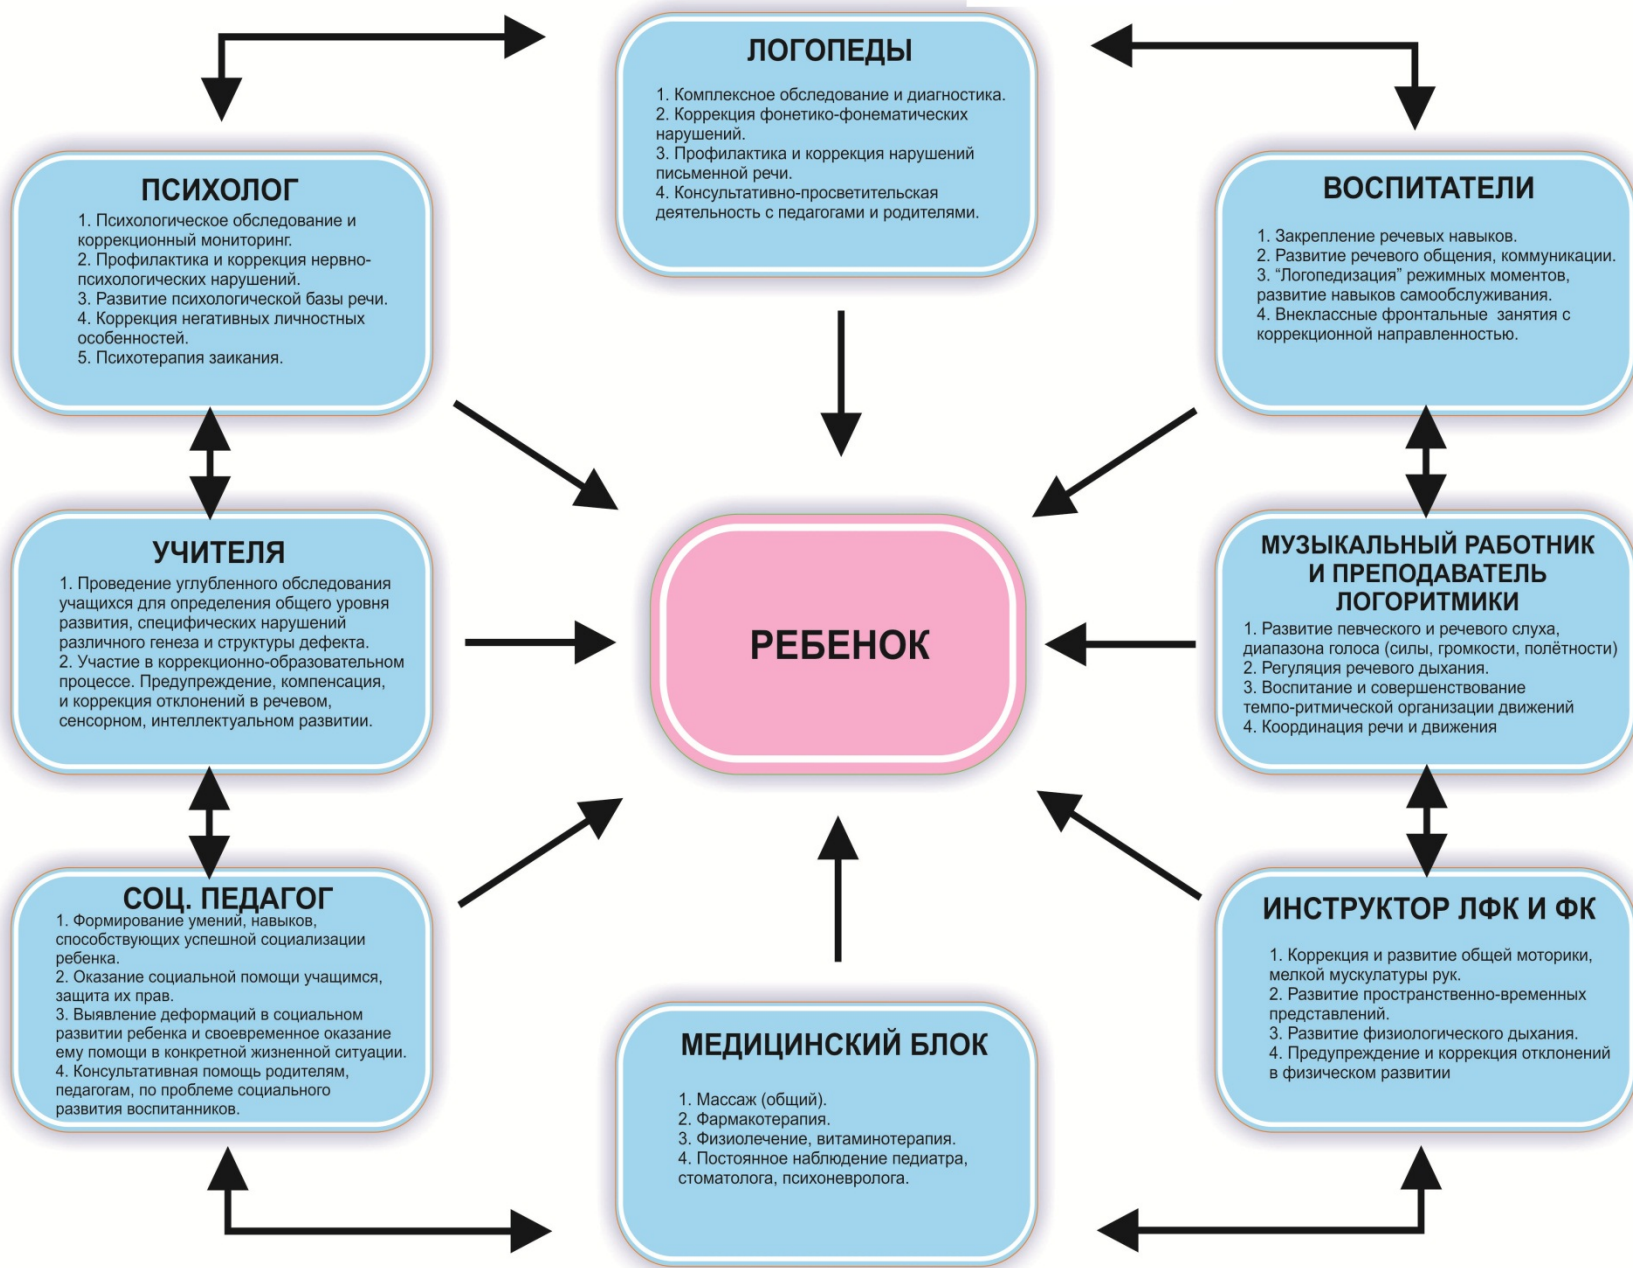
ЛОГОПЕДЫ

1. Комплексное обследование и диагностика.
2. Коррекция фонетико-фонематических нарушений.
3. Профилактика и коррекция нарушений письменной речи.
4. Консультативно-просветительская деятельность с педагогами и родителями.

ПСИХОЛОГ

1. Психологическое обследование и коррекционный мониторинг.
2. Профилактика и коррекция нервно-психологических нарушений.
3. Развитие психологической базы речи.
4. Коррекция негативных личностных особенностей.
5. Психотерапия заикания.

ВОСПИТАТЕЛИ

1. Закрепление речевых навыков.
2. Развитие речевого общения, коммуникации.
3. "Логопедизация" режимных моментов, развитие навыков самообслуживания.
4. Внеклассные фронтальные занятия с коррекционной направленностью.

УЧИТЕЛЯ

1. Проведение углубленного обследования учащихся для определения общего уровня развития, специфических нарушений различного генеза и структуры дефекта.
2. Участие в коррекционно-образовательном процессе. Предупреждение, компенсация, и коррекция отклонений в речевом, сенсорном, интеллектуальном развитии.

РЕБЕНОК

МУЗЫКАЛЬНЫЙ РАБОТНИК И ПРЕПОДАВАТЕЛЬ ЛОГОРИТМИКИ

1. Развитие певческого и речевого слуха, диапазона голоса (силы, громкости, полётности)
2. Регуляция речевого дыхания.
3. Воспитание и совершенствование темпо-ритмической организации движений
4. Координация речи и движения

СОЦ. ПЕДАГОГ

1. Формирование умений, навыков, способствующих успешной социализации ребенка.
2. Оказание социальной помощи учащимся, защита их прав.
3. Выявление деформаций в социальном развитии ребенка и своевременное оказание ему помощи в конкретной жизненной ситуации.
4. Консультативная помощь родителям, педагогам, по проблеме социального развития воспитанников.

ИНСТРУКТОР ЛФК И ФК

1. Коррекция и развитие общей моторики, мелкой мускулатуры рук.
2. Развитие пространственно-временных представлений.
3. Развитие физиологического дыхания.
4. Предупреждение и коррекция отклонений в физическом развитии

МЕДИЦИНСКИЙ БЛОК

1. Массаж (общий).
2. Фармакотерапия.
3. Физиолечение, витаминотерапия.
4. Постоянное наблюдение педиатра, стоматолога, психоневролога.